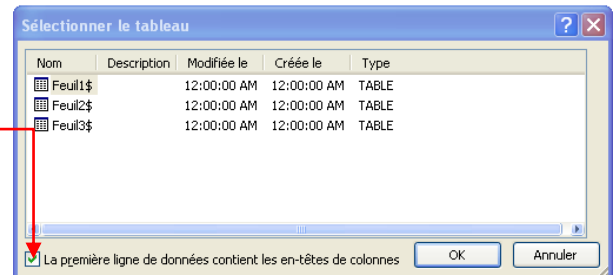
Sélectionner le tableau

| Nom | Description | Modifiée le | Créée le | Type |
|---|---|---|---|---|
| Feuil1$ | | 12:00:00 AM | 12:00:00 AM | TABLE |
| Feuil2$ | | 12:00:00 AM | 12:00:00 AM | TABLE |
| Feuil3$ | | 12:00:00 AM | 12:00:00 AM | TABLE |

La première ligne de données contient les en-têtes de colonnes

OK

Annuler